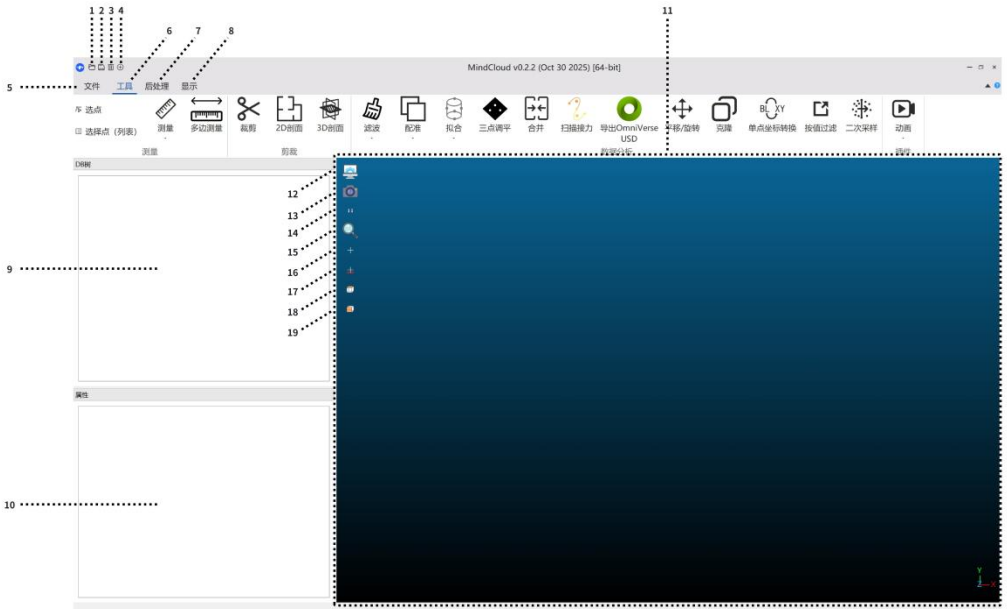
1 2 3 4
6 7 8
11

MindCloud v0.2.2 (Oct 30 2025) [64-bit]

5 文件 工具 后处理 显示

选点
选择点（列表）
测量
多边测量
测量
裁剪
2D剖面
3D剖面
剪裁
滤波
配准
拟合
三点调平
合并
扫描接力
导出OmniVerse USD
数据分析
平移/旋转
克隆
单点坐标转换
按值过滤
二次采样
动画
赠栏

DB树
12
13
14
15
16
17
18
19
9
属性
10